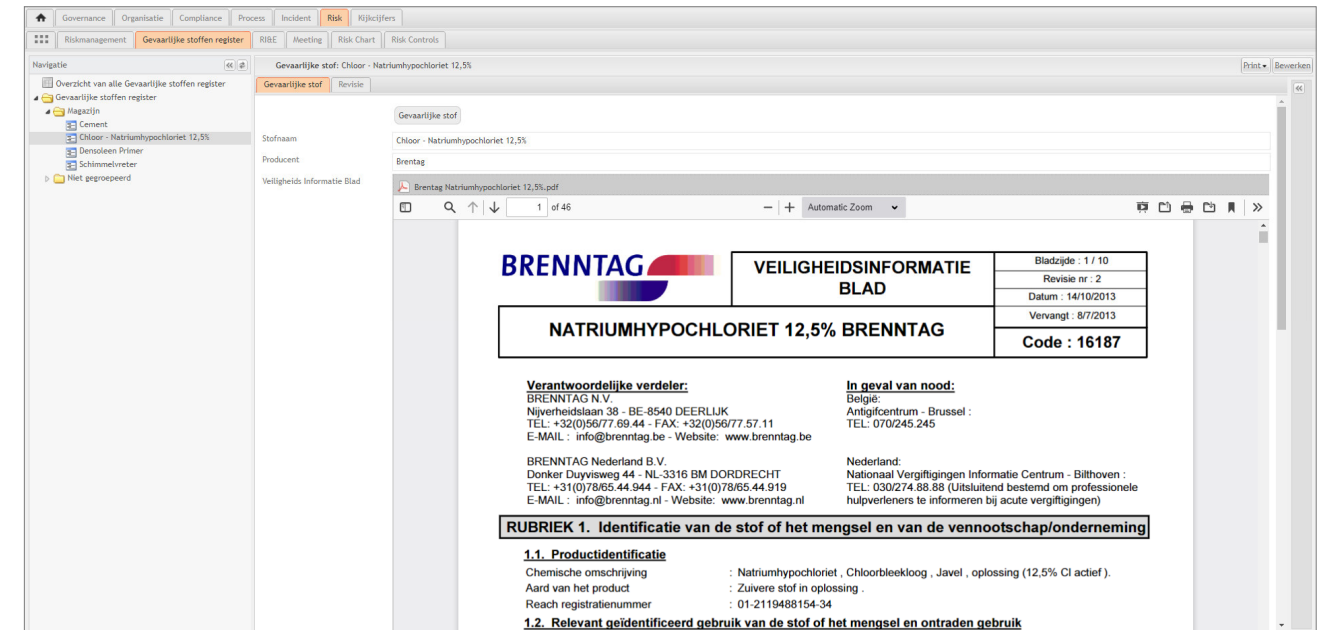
Governance | Organisatie | Compliance | Process | Incident | Risk | Kijkcijfers

Riskmanagement | Gevaarlijke stoffen register | RI&E | Meeting | Risk Chart | Risk Controls

Navigatie

Overzicht van alle Gevaarlijke stoffen register
Gevaarlijke stoffen register
Magazijn
Cement
Chloor - Natriumhypochloriet 12,5%
Densoleen Primer
Schimmelvreter
Niet gegroepeerd

Gevaarlijke stof: Chloor - Natriumhypochloriet 12,5%

Print | Bewerken

Gevaarlijke stof | Revisie

Gevaarlijke stof

Stofnaam: Chloor - Natriumhypochloriet 12,5%
Producent: Brentag
Veiligheids Informatie Blad: Brentag Natriumhypochloriet 12,5%.pdf

1 of 46 | Automatic Zoom

BRENNTAG

VEILIGHEIDSINFORMATIE BLAD

| Bladzijde : 1 / 10 |
|---|
| Revisie nr : 2 |
| Datum : 14/10/2013 |
| Vervangt : 8/7/2013 |

NATRIUMHYPOCHLORIET 12,5% BRENNTAG

Code : 16187

Verantwoordelijke verdeler:
BRENNTAG N.V.
Nijverheidslaan 38 - BE-8540 DEERLIJK
TEL: +32(0)56/77.69.44 - FAX: +32(0)56/77.57.11
E-MAIL : info@brenntag.be - Website: www.brenntag.be

BRENNTAG Nederland B.V.
Donker Duyvisweg 44 - NL-3316 BM DORDRECHT
TEL: +31(0)78/65.44.944 - FAX: +31(0)78/65.44.919
E-MAIL : info@brenntag.nl - Website: www.brenntag.nl

In geval van nood:
België:
Antigifcentrum - Brussel :
TEL: 070/245.245

Nederland:
Nationaal Vergiftigingen Informatie Centrum - Bilthoven :
TEL: 030/274.88.88 (Uitsluitend bestemd om professionele hulpverleners te informeren bij acute vergiftigingen)

RUBRIEK 1. Identificatie van de stof of het mengsel en van de vennootschap/onderneming

1.1. Productidentificatie

Chemische omschrijving : Natriumhypochloriet , Chloorbleekloog , Javel , oplossing (12,5% Cl actief ).
Aard van het product : Zuivere stof in oplossing .
Reach registratienummer : 01-2119488154-34

1.2. Relevant geïdentificeerd gebruik van de stof of het mengsel en ontraden gebruik